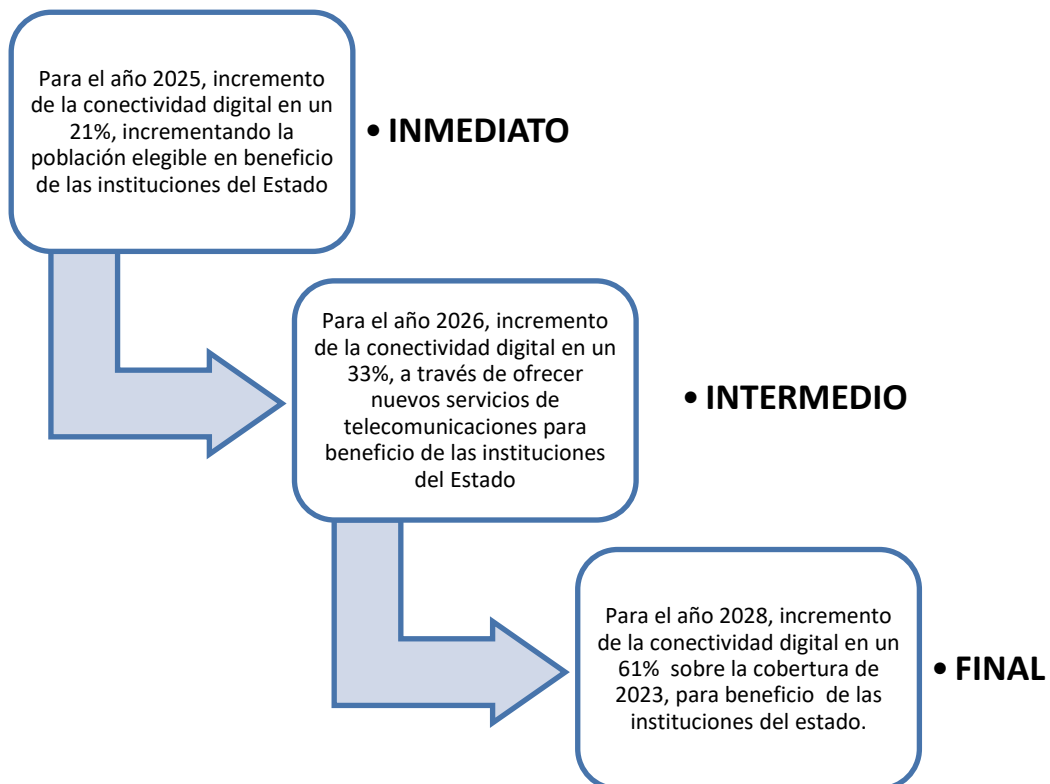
Para el año 2025, incremento de la conectividad digital en un 21%, incrementando la población elegible en beneficio de las instituciones del Estado

• INMEDIATO

Para el año 2026, incremento de la conectividad digital en un 33%, a través de ofrecer nuevos servicios de telecomunicaciones para beneficio de las instituciones del Estado

• INTERMEDIO

Para el año 2028, incremento de la conectividad digital en un 61% sobre la cobertura de 2023, para beneficio de las instituciones del estado.

• FINAL